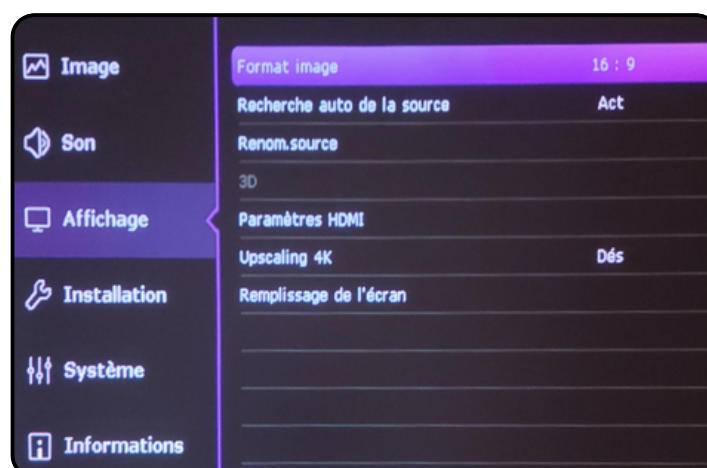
Image
Son
Affichage
Installation
Système
Informations

| | |
|---|---|
| Format image | 16 : 9 |
| Recherche auto de la source | Act |
| Renom.source | |
| 3D | |
| Paramètres HDMI | |
| Upscaling 4K | Dés |
| Remplissage de l'écran | |